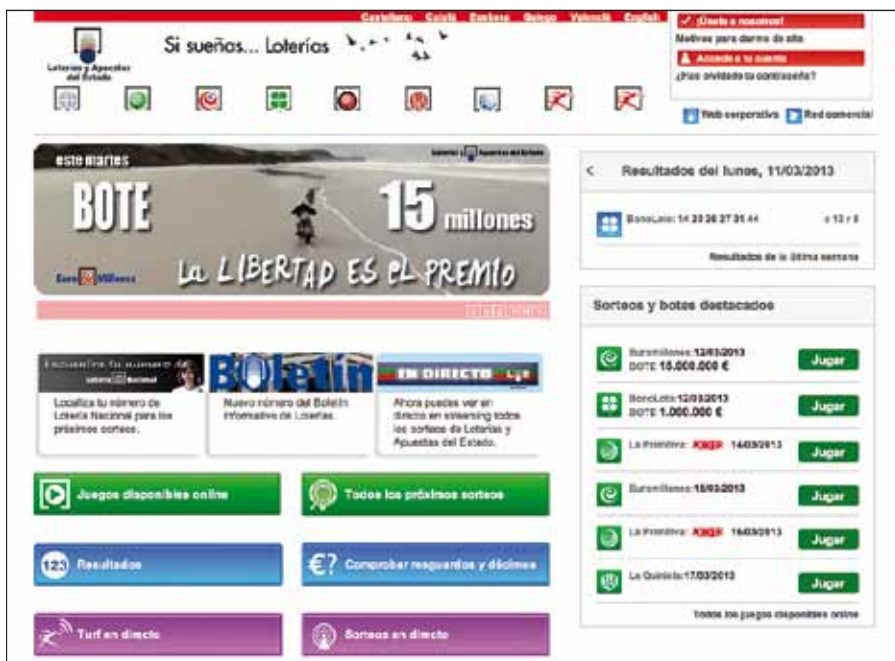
Castellano Català Euskera Galego Valencià English

¡Únete a nosotros!
Motivos para darme de alta
Accede a tu cuenta
¿Has olvidado tu contraseña?

Loterías y Apuestas del Estado

Si sueñas... Loterías

Web corporativa Red comercial

este martes
BOTE 15 millones
Loterías y Apuestas del Estado
EuroMillones
La LIBERTAD ES EL PREMIO

Encuentra tu número de Lotería Nacional
Localiza tu número de Lotería Nacional para los próximos sorteos.

Boletín
Nuevo número del Boletín informativo de Loterías.

EN DIRECTO
Ahora puedes ver en directo en streaming todos los sorteos de Loterías y Apuestas del Estado.

Juegos disponibles online
Todos los próximos sorteos
123 Resultados
€? Comprobar resguardos y décimos
Turf en directo
Sorteos en directo

Resultados del lunes, 11/03/2013
BonoLoto: 14 23 26 27 31 44 c 13 r 8
Resultados de la última semana

Sorteos y botes destacados
Euromillones: 12/03/2013 BOTE 15.000.000 € Jugar
BonoLoto: 12/03/2013 BOTE 1.000.000 € Jugar
La Primitiva: JOKER 14/03/2013 Jugar
Euromillones: 15/03/2013 Jugar
La Primitiva: JOKER 16/03/2013 Jugar
La Quiniela: 17/03/2013 Jugar
Todos los juegos disponibles online